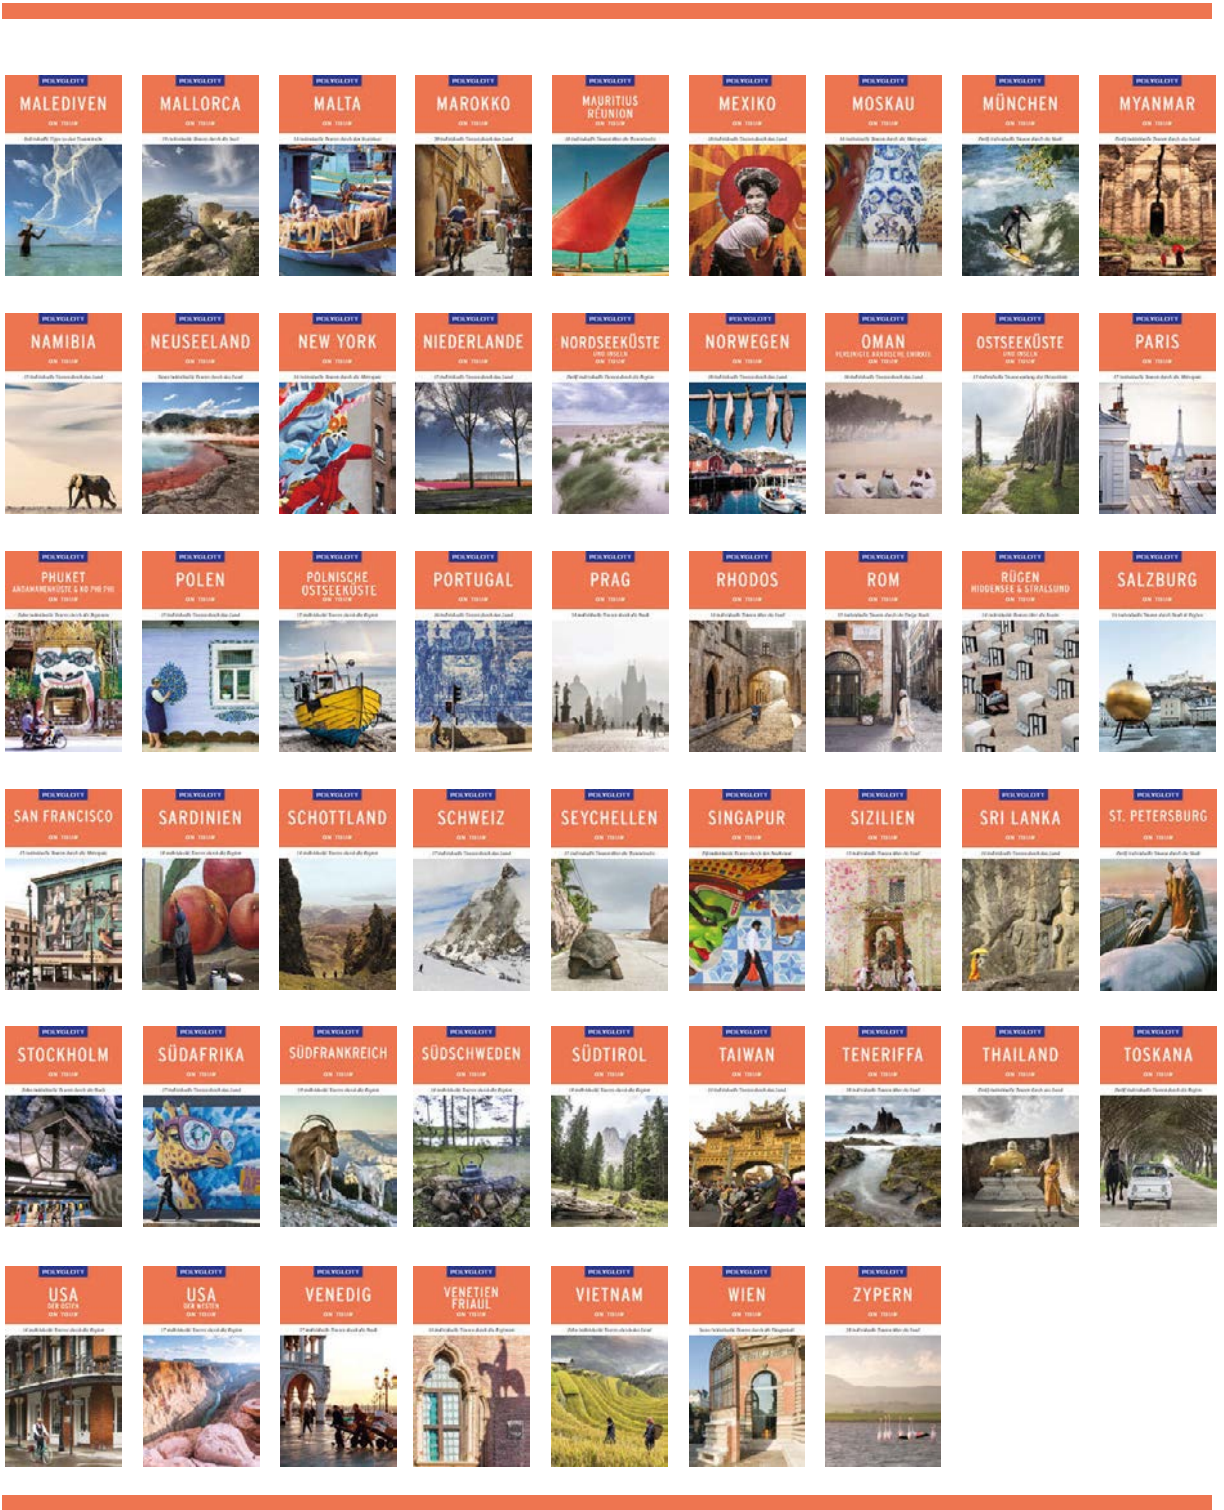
POLYGLOTT
MALEDIVEN
ON TOUR

POLYGLOTT
MALLORCA
ON TOUR

POLYGLOTT
MALTA
ON TOUR

POLYGLOTT
MAROKKO
ON TOUR

POLYGLOTT
MAURITIUS RÉUNION
ON TOUR

POLYGLOTT
MEXIKO
ON TOUR

POLYGLOTT
MOSKAU
ON TOUR

POLYGLOTT
MÜNCHEN
ON TOUR

POLYGLOTT
MYANMAR
ON TOUR

POLYGLOTT
NAMIBIA
ON TOUR

POLYGLOTT
NEUSEELAND
ON TOUR

POLYGLOTT
NEW YORK
ON TOUR

POLYGLOTT
NIEDERLANDE
ON TOUR

POLYGLOTT
NORDSEEKÜSTE
UND INSELN
ON TOUR

POLYGLOTT
NORWEGEN
ON TOUR

POLYGLOTT
OMAN
VEREINIGTE ARABISCHE EMIRATE
ON TOUR

POLYGLOTT
OSTSEEKÜSTE
UND INSELN
ON TOUR

POLYGLOTT
PARIS
ON TOUR

POLYGLOTT
PHUKET
ANDAMANENKÜSTE & KO PHI PHI
ON TOUR

POLYGLOTT
POLEN
ON TOUR

POLYGLOTT
POLNISCHE OSTSEEKÜSTE
ON TOUR

POLYGLOTT
PORTUGAL
ON TOUR

POLYGLOTT
PRAG
ON TOUR

POLYGLOTT
RHODOS
ON TOUR

POLYGLOTT
ROM
ON TOUR

POLYGLOTT
RÜGEN
HIDDENSEE & STRALSUND
ON TOUR

POLYGLOTT
SALZBURG
ON TOUR

POLYGLOTT
SAN FRANCISCO
ON TOUR

POLYGLOTT
SARDINIEN
ON TOUR

POLYGLOTT
SCHOTTLAND
ON TOUR

POLYGLOTT
SCHWEIZ
ON TOUR

POLYGLOTT
SEYCHELLEN
ON TOUR

POLYGLOTT
SINGAPUR
ON TOUR

POLYGLOTT
SIZILIEN
ON TOUR

POLYGLOTT
SRI LANKA
ON TOUR

POLYGLOTT
ST. PETERSBURG
ON TOUR

POLYGLOTT
STOCKHOLM
ON TOUR

POLYGLOTT
SÜDAFRIKA
ON TOUR

POLYGLOTT
SÜDFRANKREICH
ON TOUR

POLYGLOTT
SÜDSCHWEDEN
ON TOUR

POLYGLOTT
SÜDTIROL
ON TOUR

POLYGLOTT
TAIWAN
ON TOUR

POLYGLOTT
TENERIFFA
ON TOUR

POLYGLOTT
THAILAND
ON TOUR

POLYGLOTT
TOSKANA
ON TOUR

POLYGLOTT
USA
DER OSTEN
ON TOUR

POLYGLOTT
USA
DER WESTEN
ON TOUR

POLYGLOTT
VENEDIG
ON TOUR

POLYGLOTT
VENETIEN FRIAUL
ON TOUR

POLYGLOTT
VIETNAM
ON TOUR

POLYGLOTT
WIEN
ON TOUR

POLYGLOTT
ZYPERN
ON TOUR